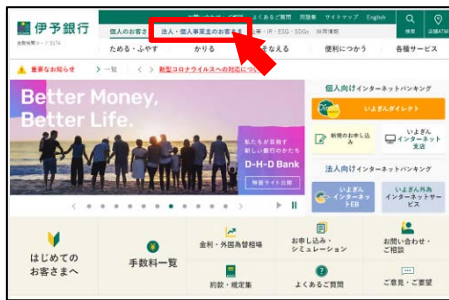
伊予銀行
金融機関コード 0174
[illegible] よくあるご質問 用語集 サイトマップ English
検索 店舗
個人のお客さま
法人・個人事業主のお客さま
株主・IR・ESG・SDGs
採用情報
ためる・ふやす
かりる
そなえる
便利につかう
各種サービス
重要なお知らせ
一覧
新型コロナウイルスへの対応について
Better Money, Better Life.
私たちが目指す新しい銀行のかたち
D-H-D Bank
特設サイト公開
個人向けインターネットバンキング
いよぎんダイレクト
新規のお申し込み
いよぎんインターネット支店
法人向けインターネットバンキング
いよぎんインターネットEB
いよぎん外為インターネットサービス
はじめてのお客さまへ
手数料一覧
金利・外国為替相場
お申し込み・シミュレーション
お問い合わせ・ご相談
約款・規定集
よくあるご質問
ご意見・ご要望